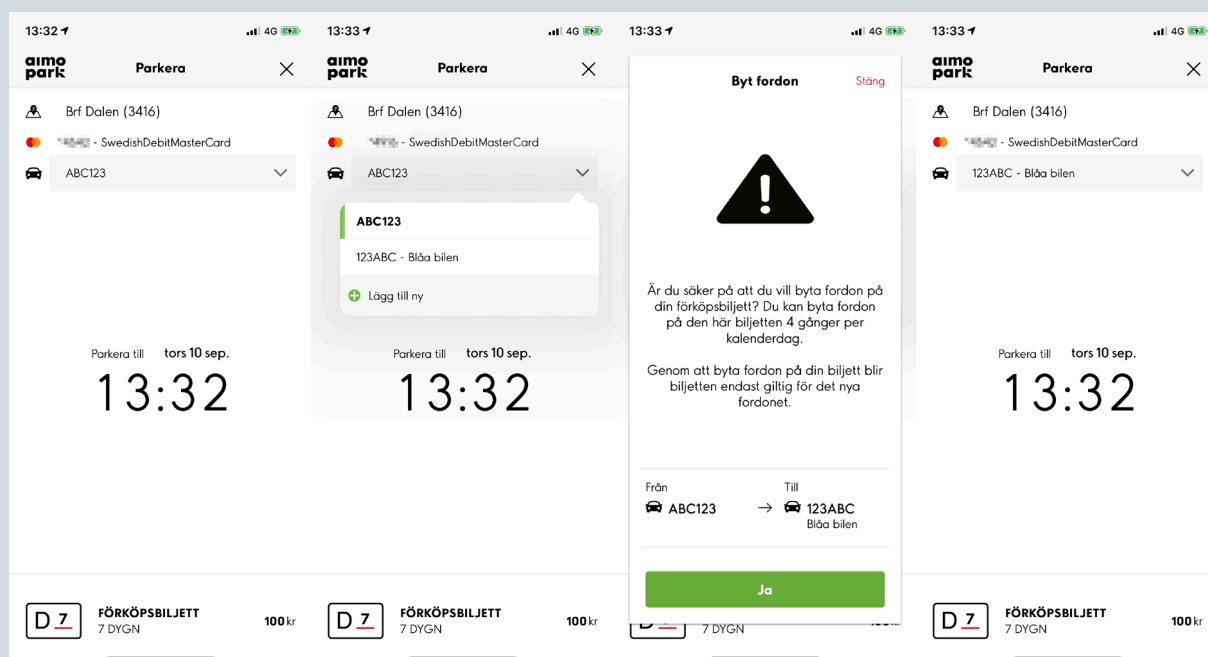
13:32
4G
aimo park
Parkera
Brf Dalen (3416)
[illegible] - SwedishDebitMasterCard
ABC123
Parkera till tors 10 sep.
13:32
D 7
FÖRKÖPSBILJETT
7 DYGN
100 kr

13:33
4G
aimo park
Parkera
Brf Dalen (3416)
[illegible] - SwedishDebitMasterCard
ABC123
ABC123
123ABC - Blåa bilen
Lägg till ny
Parkera till tors 10 sep.
13:32
D 7
FÖRKÖPSBILJETT
7 DYGN
100 kr

13:33
4G
Byt fordon
Stäng
Är du säker på att du vill byta fordon på din förköpsbiljett? Du kan byta fordon på den här biljetten 4 gånger per kalenderdag.

Genom att byta fordon på din biljett blir biljetten endast giltig för det nya fordonet.

Från
ABC123
Till
123ABC
Blåa bilen
Ja
7 DYGN

13:33
4G
aimo park
Parkera
Brf Dalen (3416)
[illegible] - SwedishDebitMasterCard
123ABC - Blåa bilen
Parkera till tors 10 sep.
13:32
D 7
FÖRKÖPSBILJETT
7 DYGN
100 kr